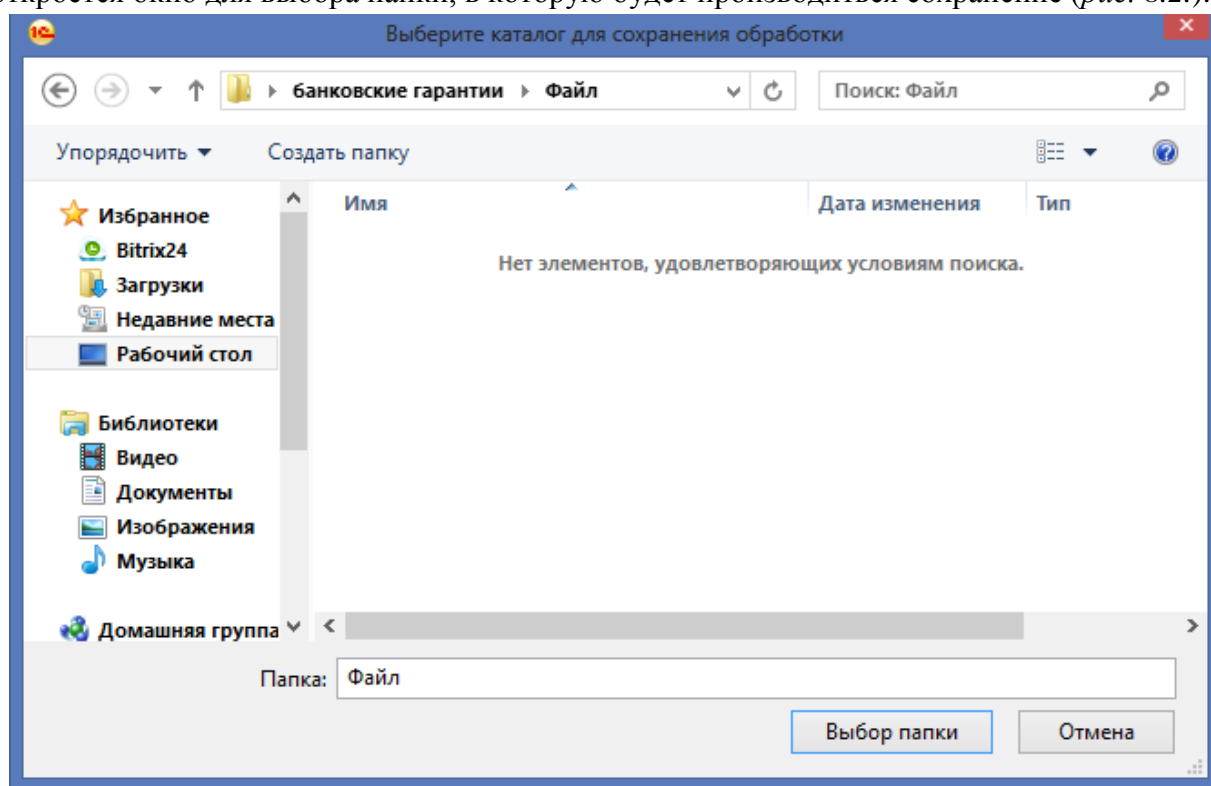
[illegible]кроется окно для выбора папки, в которую будет производиться сохранение (рис. 8.2.).

Выберите каталог для сохранения обработки

банковские гарантии ▸ Файл

Поиск: Файл

Упорядочить ▾ Создать папку

Избранное
Bitrix24
Загрузки
Недавние места
Рабочий стол

Библиотеки
Видео
Документы
Изображения
Музыка

Домашняя группа

| Имя | Дата изменения | Тип |
|---|---|---|

Нет элементов, удовлетворяющих условиям поиска.

Папка: Файл

Выбор папки Отмена